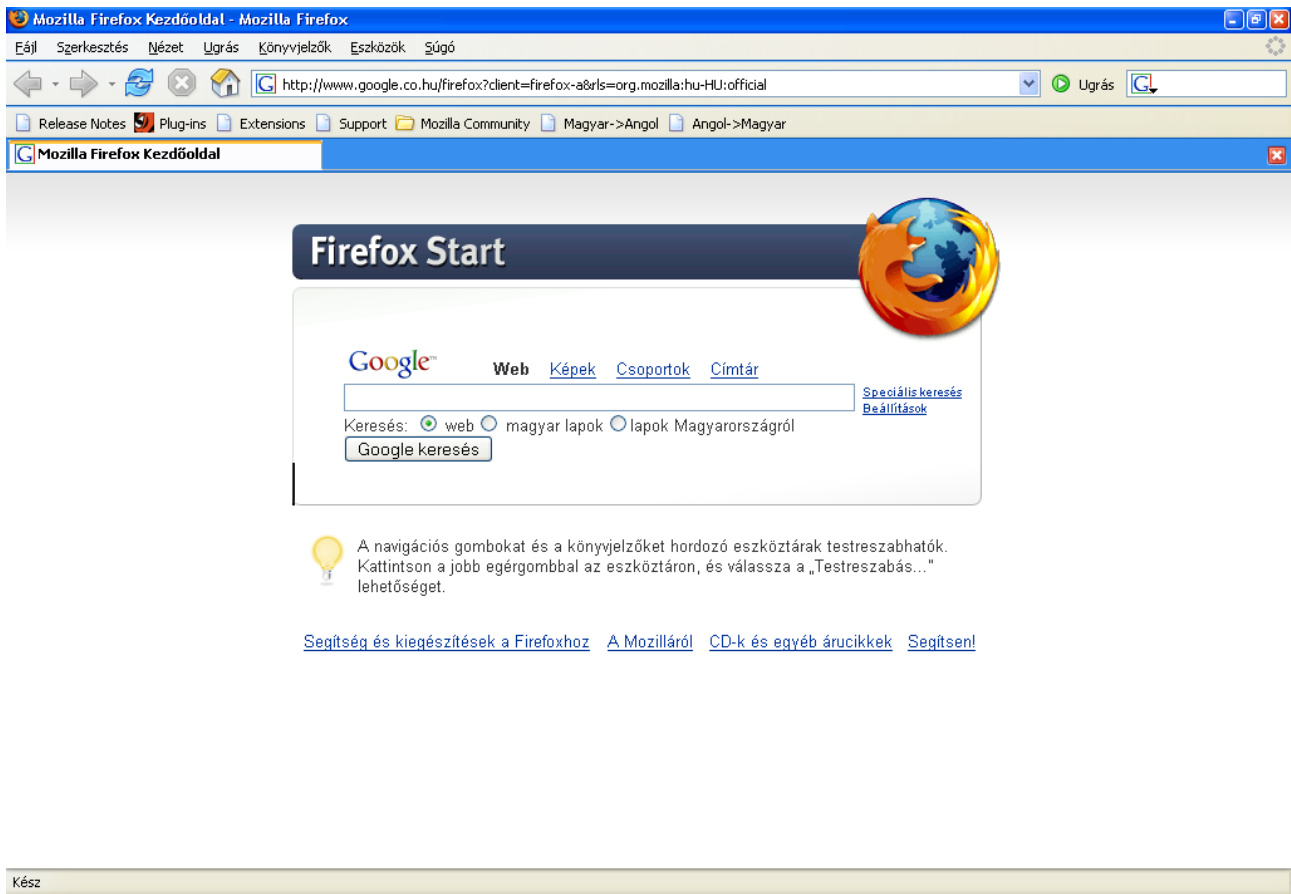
Mozilla Firefox Kezdőoldal - Mozilla Firefox

Fájl Szerkesztés Nézet Ugrás Könyvjelzők Eszközök Súgó

http://www.google.co.hu/firefox?client=firefox-a&rls=org.mozilla:hu-HU:official

Ugrás

Release Notes Plug-ins Extensions Support Mozilla Community Magyar->Angol Angol->Magyar

Mozilla Firefox Kezdőoldal

Firefox Start

Google™ Web Képek Csoportok Címtár

Speciális keresés
Beállítások

Keresés: web magyar lapok lapok Magyarországról

Google keresés

A navigációs gombokat és a könyvjelzőket hordozó eszköztárak testreszabhatók. Kattintson a jobb egérgombbal az eszköztáron, és válassza a „Testreszabás..." lehetőséget.

Segítség és kiegészítések a Firefoxhoz A Mozilláról CD-k és egyéb árucikkek Segítsen!

Kész